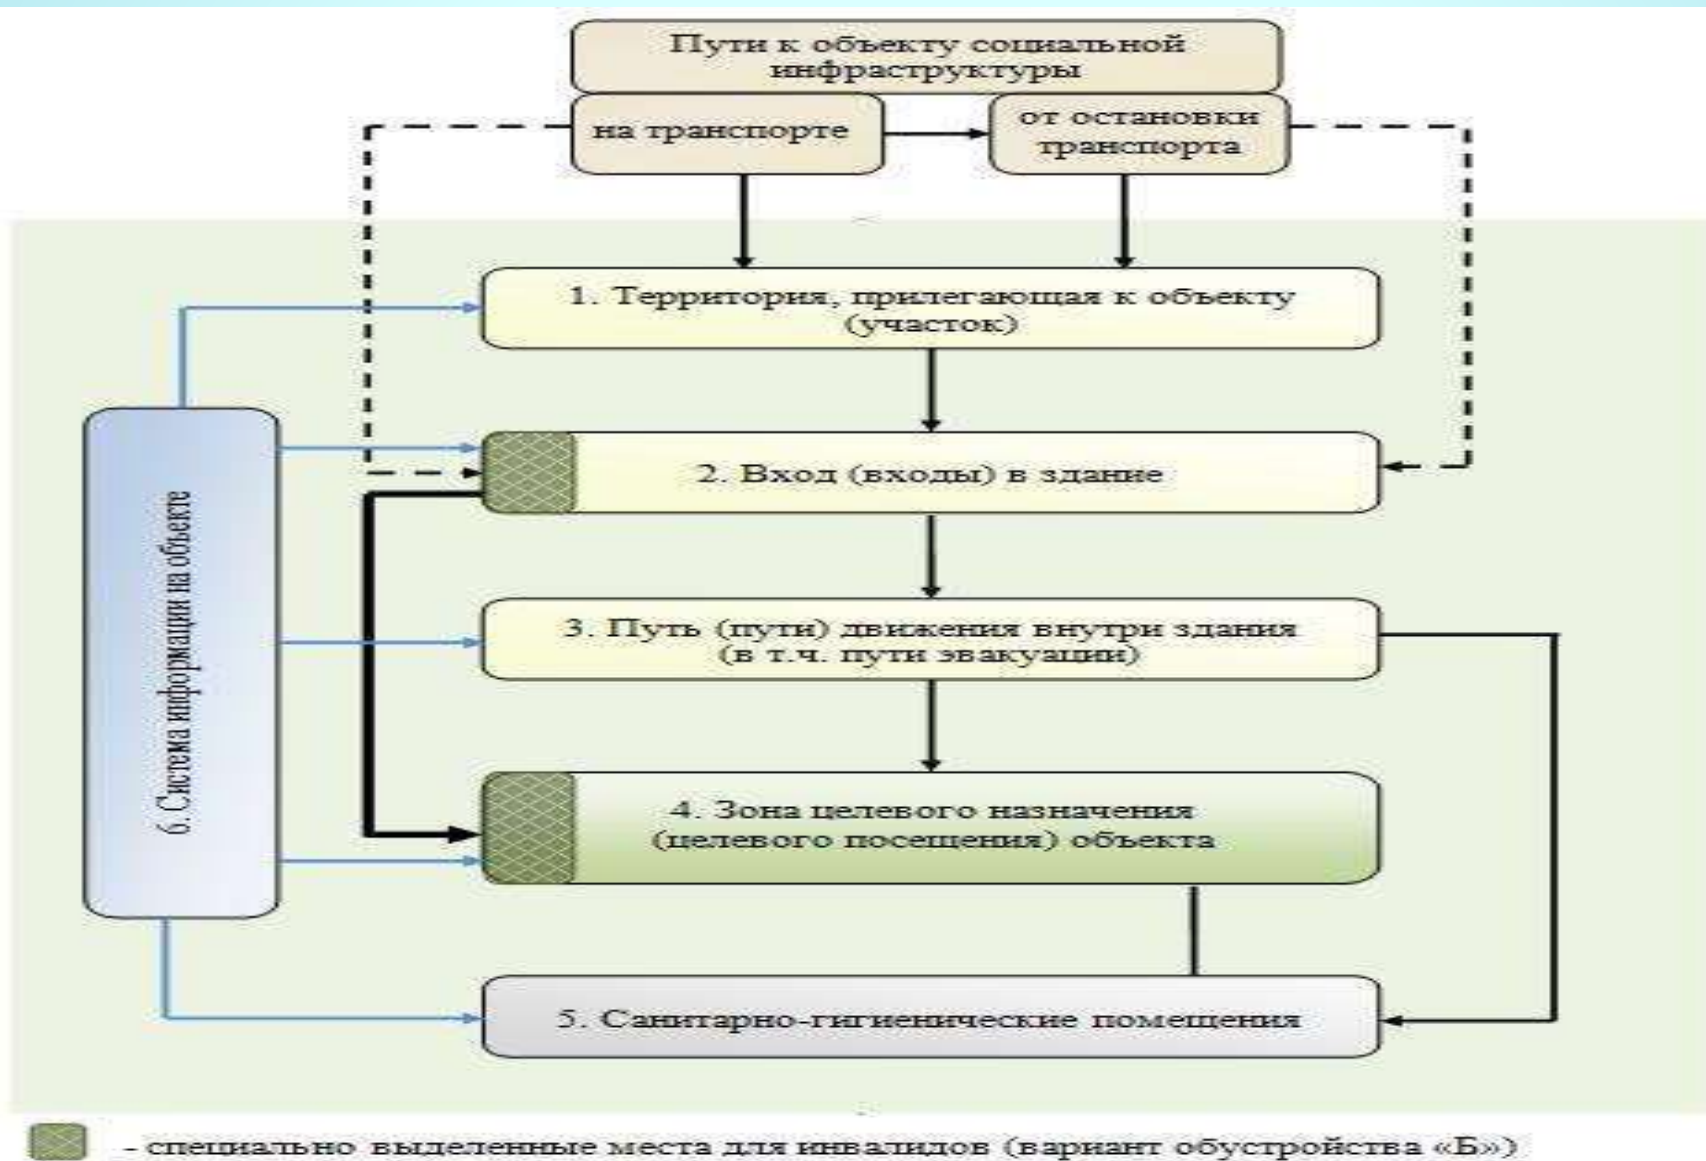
Пути к объекту социальной инфраструктуры

на транспорте

от остановки транспорта

1. Территория, прилегающая к объекту (участок)

2. Вход (входы) в здание

3. Путь (пути) движения внутри здания (в т.ч. пути эвакуации)

4. Зона целевого назначения (целевого посещения) объекта

5. Санитарно-гигиенические помещения

6. Система информации на объекте

- специально выделенные места для инвалидов (вариант обустройства «Б»)